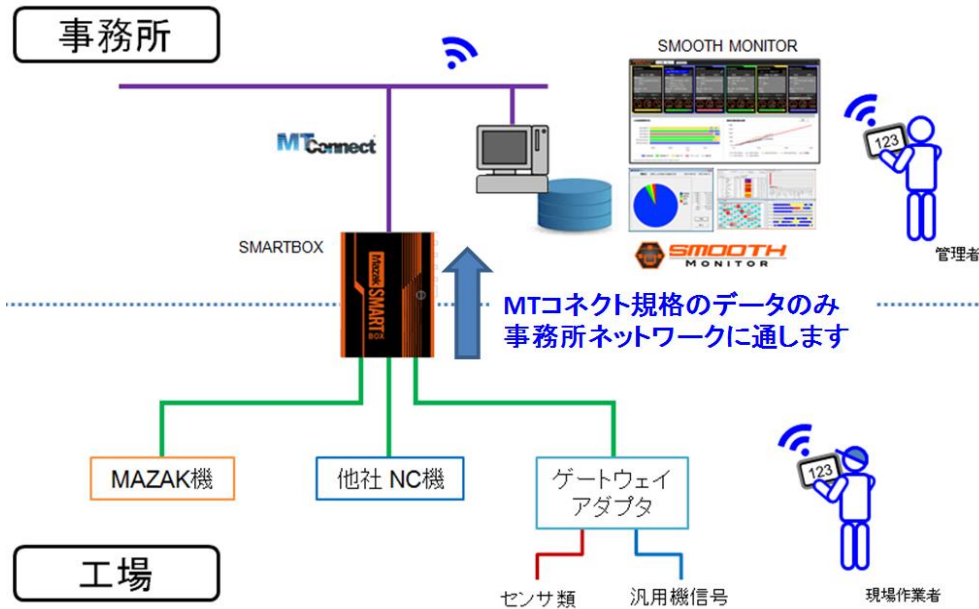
事務所

SMOOTH MONITOR

MTConnect

123

SMARTBOX

Mazak SMART BOX

SMOOTH MONITOR

管理者

MTコネクト規格のデータのみ
事務所ネットワークに通します

123

MAZAK機

他社 NC機

ゲートウェイ
アダプタ

工場

センサ類

汎用機信号

現場作業者